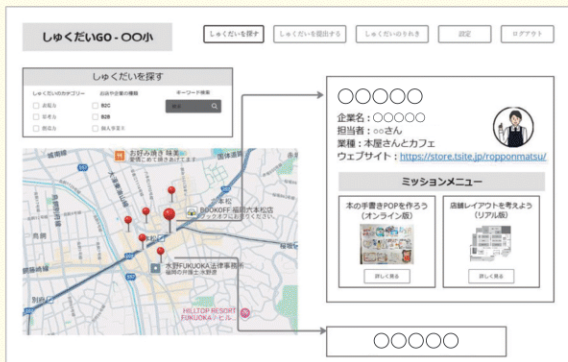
しゅくだいGO - ○○小

しゅくだいを探す
しゅくだいを提出する
しゅくだいのきろく
設定
ログアウト

しゅくだいを探す

しゅくだいのカテゴリー
お店や企業の種類
キーワード検索
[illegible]
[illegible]
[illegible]
B2C
B2B
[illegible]
検索

お好み焼き 福重
BOOKOFF 福岡六本松店
六本松
水野FUKUOKA法律事務所
HILLTOP RESORT FUKUOKA

○○○○○
企業名：○○○○○
担当者：○○さん
業種：本屋さんとカフェ
ウェブサイト：https://store.tsite.jp/ropponmatsu/

ミッションメニュー

本の手書きPOPを作ろう
（オンライン版）
詳しく見る

店舗レイアウトを考えよう
（リアル版）
詳しく見る

○○○○○